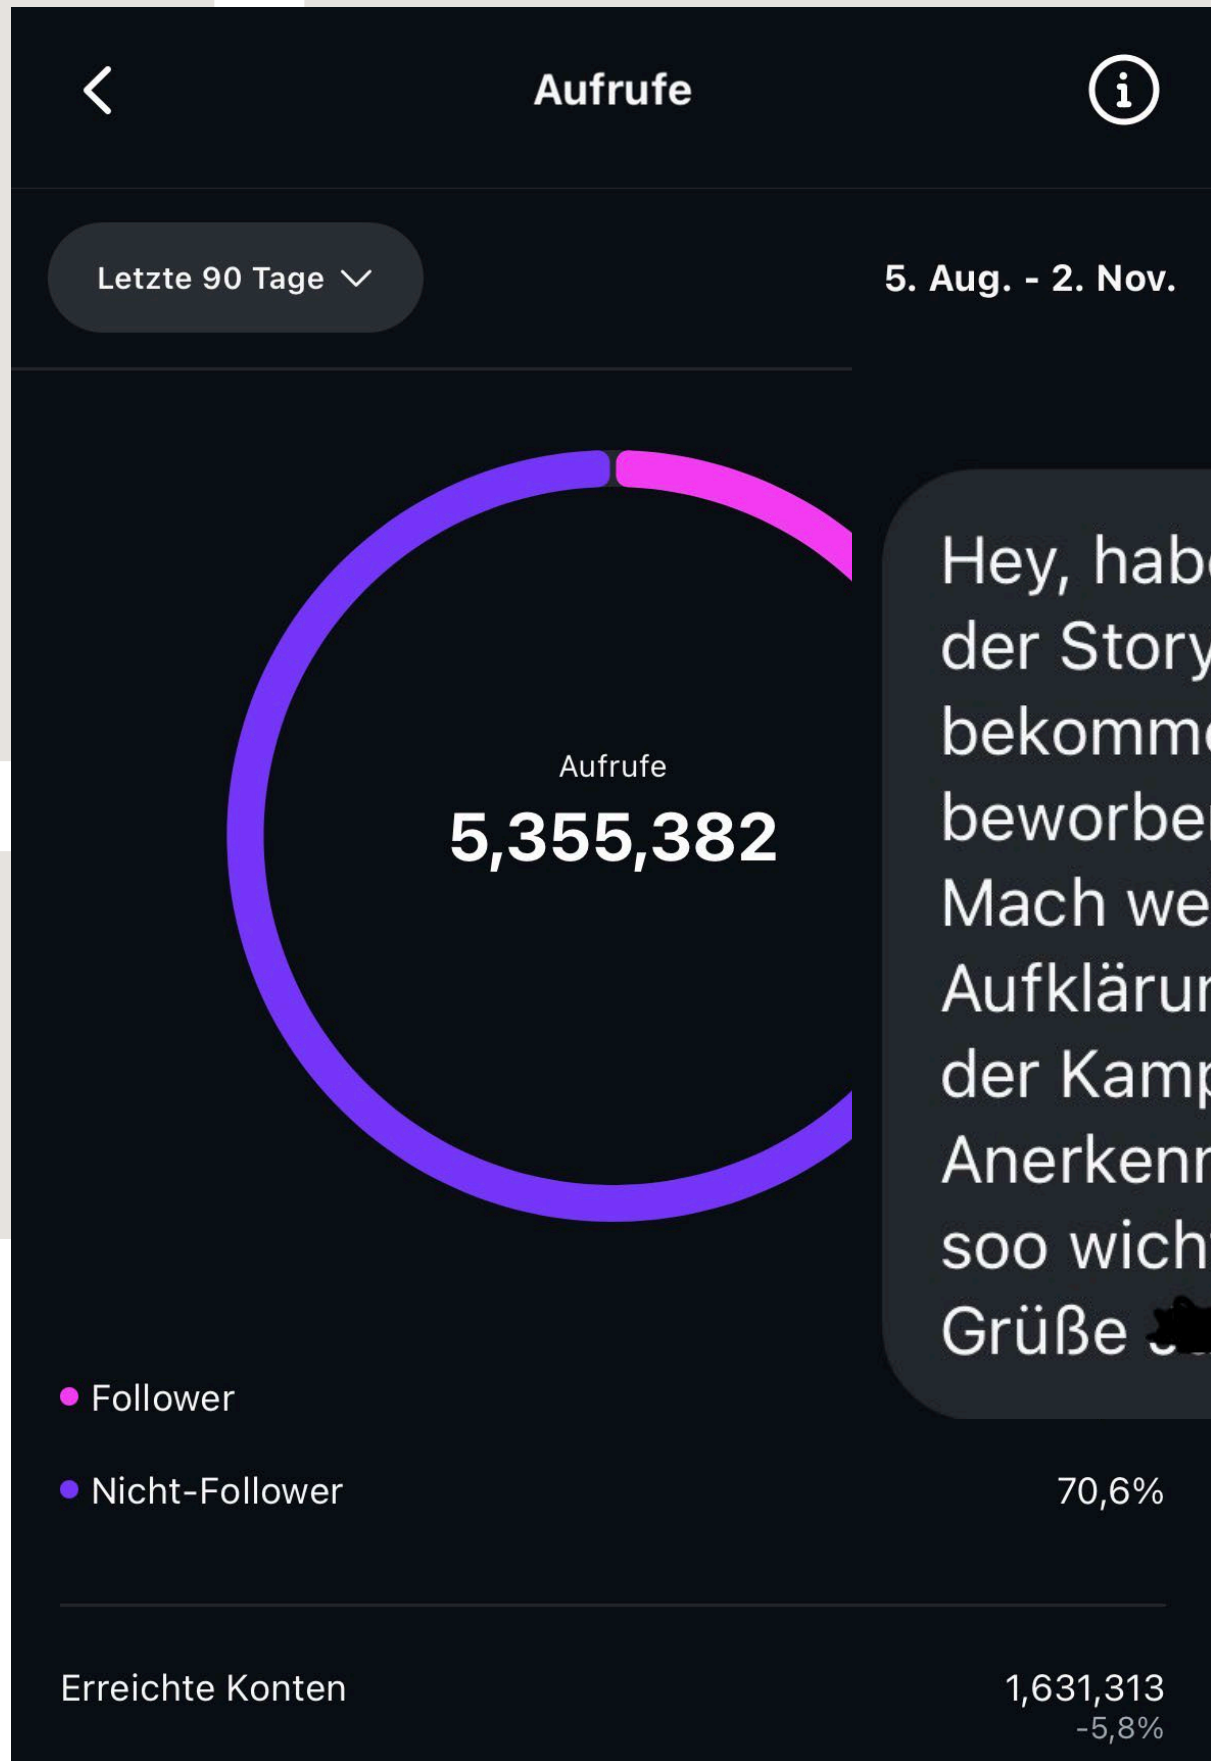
Aufrufe

Letzte 90 Tage

5. Aug. - 2. Nov.

Aufrufe
5,355,382

Hey, hab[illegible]
der Story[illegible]
bekomm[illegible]
beworbe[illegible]
Mach we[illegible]
Aufkläru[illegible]
der Kam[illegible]
Anerken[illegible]
soo wich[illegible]
Grüße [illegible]

Follower

Nicht-Follower 70,6%

Erreichte Konten 1,631,313
-5,8%